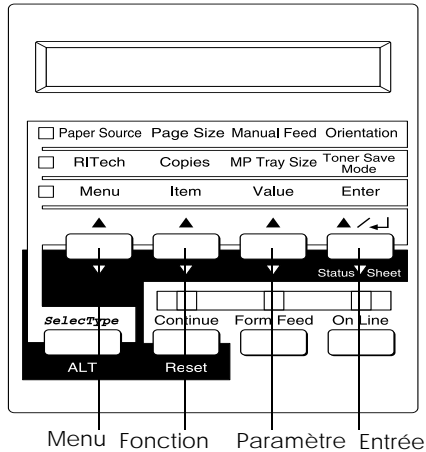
Paper Source Page Size Manual Feed Orientation

RITech Copies MP Tray Size Toner Save Mode

Menu Item Value Enter

Status Sheet

SelecType

ALT

Continue

Reset

Form Feed

On Line

Menu Fonction Paramètre Entrée